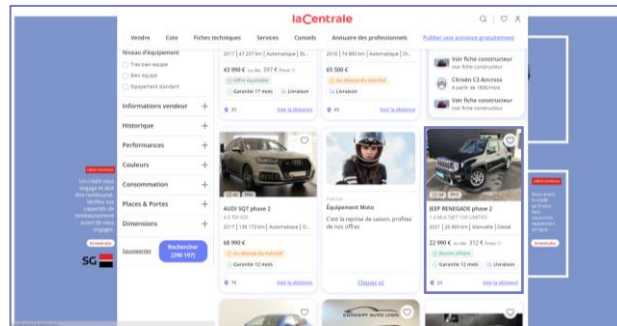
laCentrale

Vendre Cote Fiches techniques Services Conseils Annuaire des professionnels Publier une annonce gratuitement

Niveau d'équipement
Très bien équipé
Bien équipé
Équipement standard

Informations vendeur +
Historique +
Performances +
Couleurs +
Consommation +
Places & Portes +
Dimensions +

Sauvegarder
Rechercher (290 197)

2017 | 37 237 km | Automatique | Es...
43 990 € ou dès 597 € /mois
Offre équitable
Garantie 17 mois Livraison
35 Voir la distance

2018 | 74 800 km | Automatique | Die...
65 500 €
Au dessus du marché
Livraison
45 Voir la distance

Voir fiche constructeur
Citroën C3 Aircross
Voir fiche constructeur

AUDI SQ7 phase 2
2017 | 18 100 km | Automatique | Die...
68 990 €
Au dessus du marché
Garantie 12 mois
74 Voir la distance

Équipement Moto
C'est la reprise de saison, profitez de nos offres
Cliquez ici

JEEP RENEGADE phase 2
2021 | 20 899 km | Manuelle | Diesel
22 990 € ou dès 312 € /mois
Bonne affaire
Garantie 12 mois Livraison
24 Voir la distance

SG

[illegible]